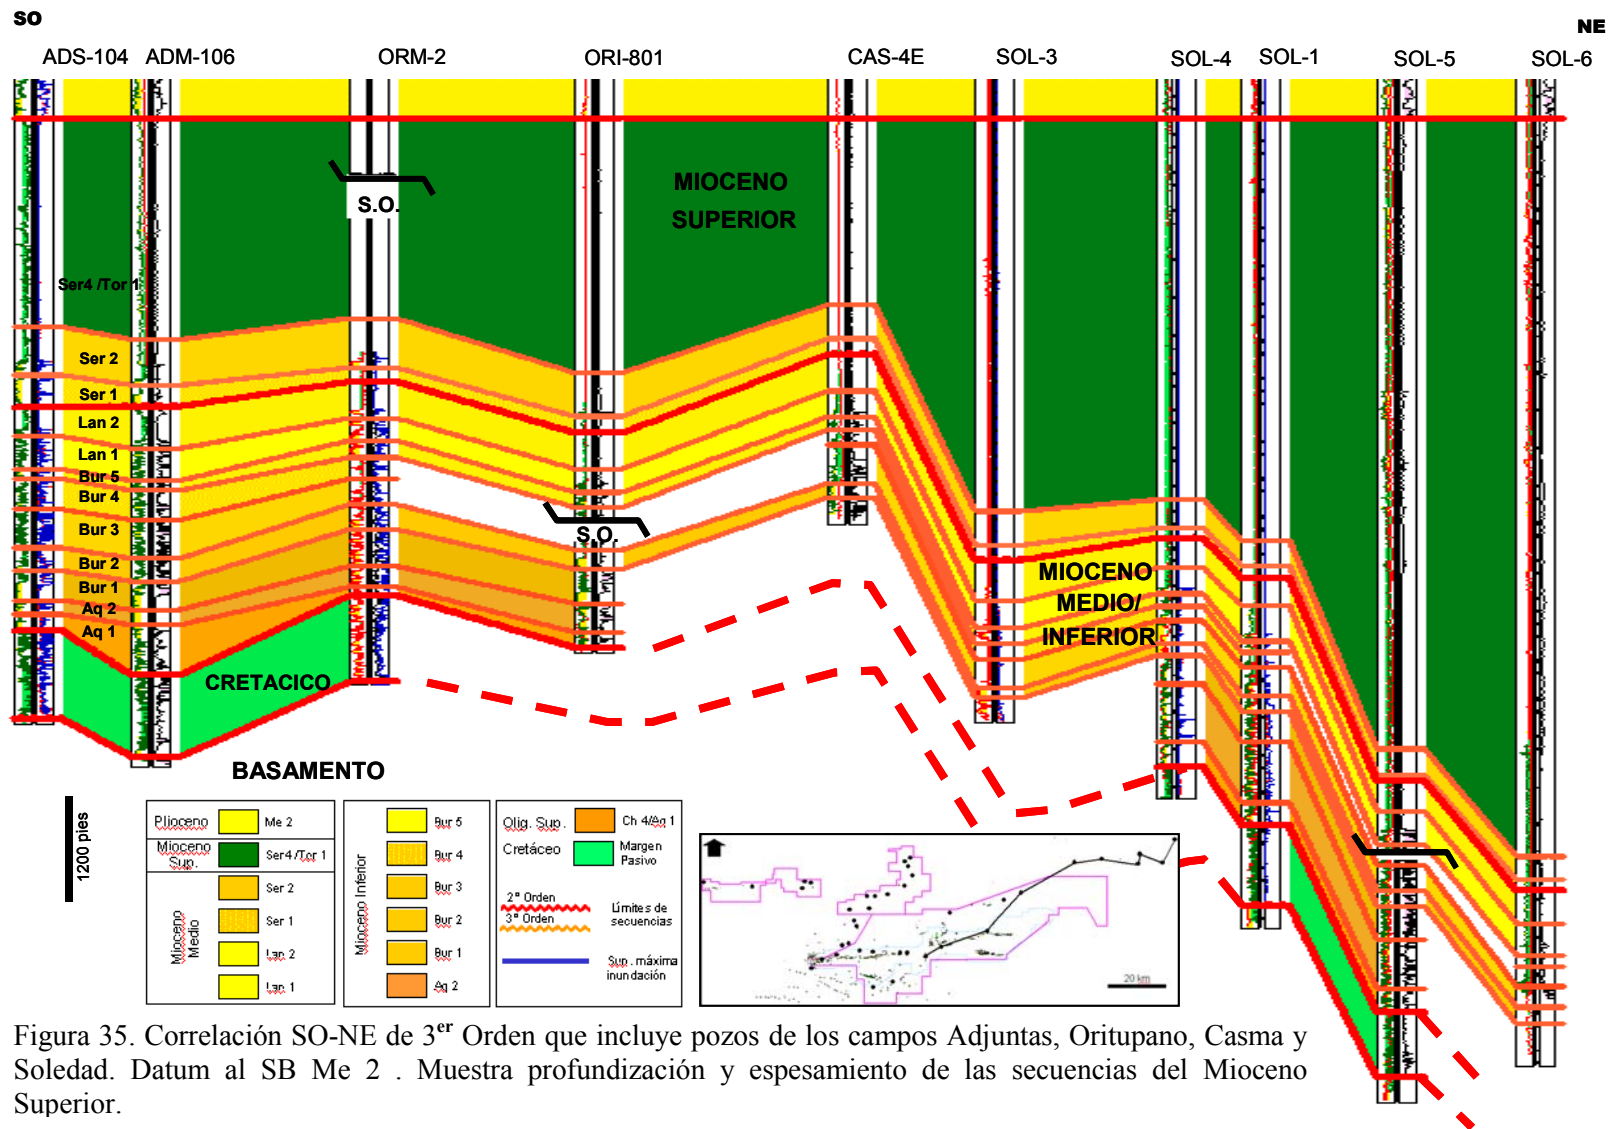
SO

NE

ADS-104 ADM-106 ORM-2 ORI-801 CAS-4E SOL-3 SOL-4 SOL-1 SOL-5 SOL-6

S.O.

MIOCENO SUPERIOR

Ser4 /Tor 1

Ser 2

Ser 1

Lan 2

Lan 1

Bur 5

Bur 4

Bur 3

Bur 2

Bur 1

Aq 2

Aq 1

S.O.

MIOCENO MEDIO/ INFERIOR

CRETACICO

BASAMENTO

1200 pies

| Plioceno | Me 2 |
|---|---|
| Mioceno Sup. | Ser4 /Tor 1 |
| Mioceno Medio | Ser 2 |
| | Ser 1 |
| | Lan 2 |
| | Lan 1 |

| Mioceno Inferior | Bur 5 |
|---|---|
| | Bur 4 |
| | Bur 3 |
| | Bur 2 |
| | Bur 1 |
| | Aq 2 |

Olig. Sup. Ch 4/Aq 1

Cretáceo Margen Pasivo

2° Orden
3° Orden
Límites de secuencias

Sup. máxima inundación

20 km

Figura 35. Correlación SO-NE de 3$^{er}$ Orden que incluye pozos de los campos Adjuntas, Oritupano, Casma y Soledad. Datum al SB Me 2 . Muestra profundización y espesamiento de las secuencias del Mioceno Superior.